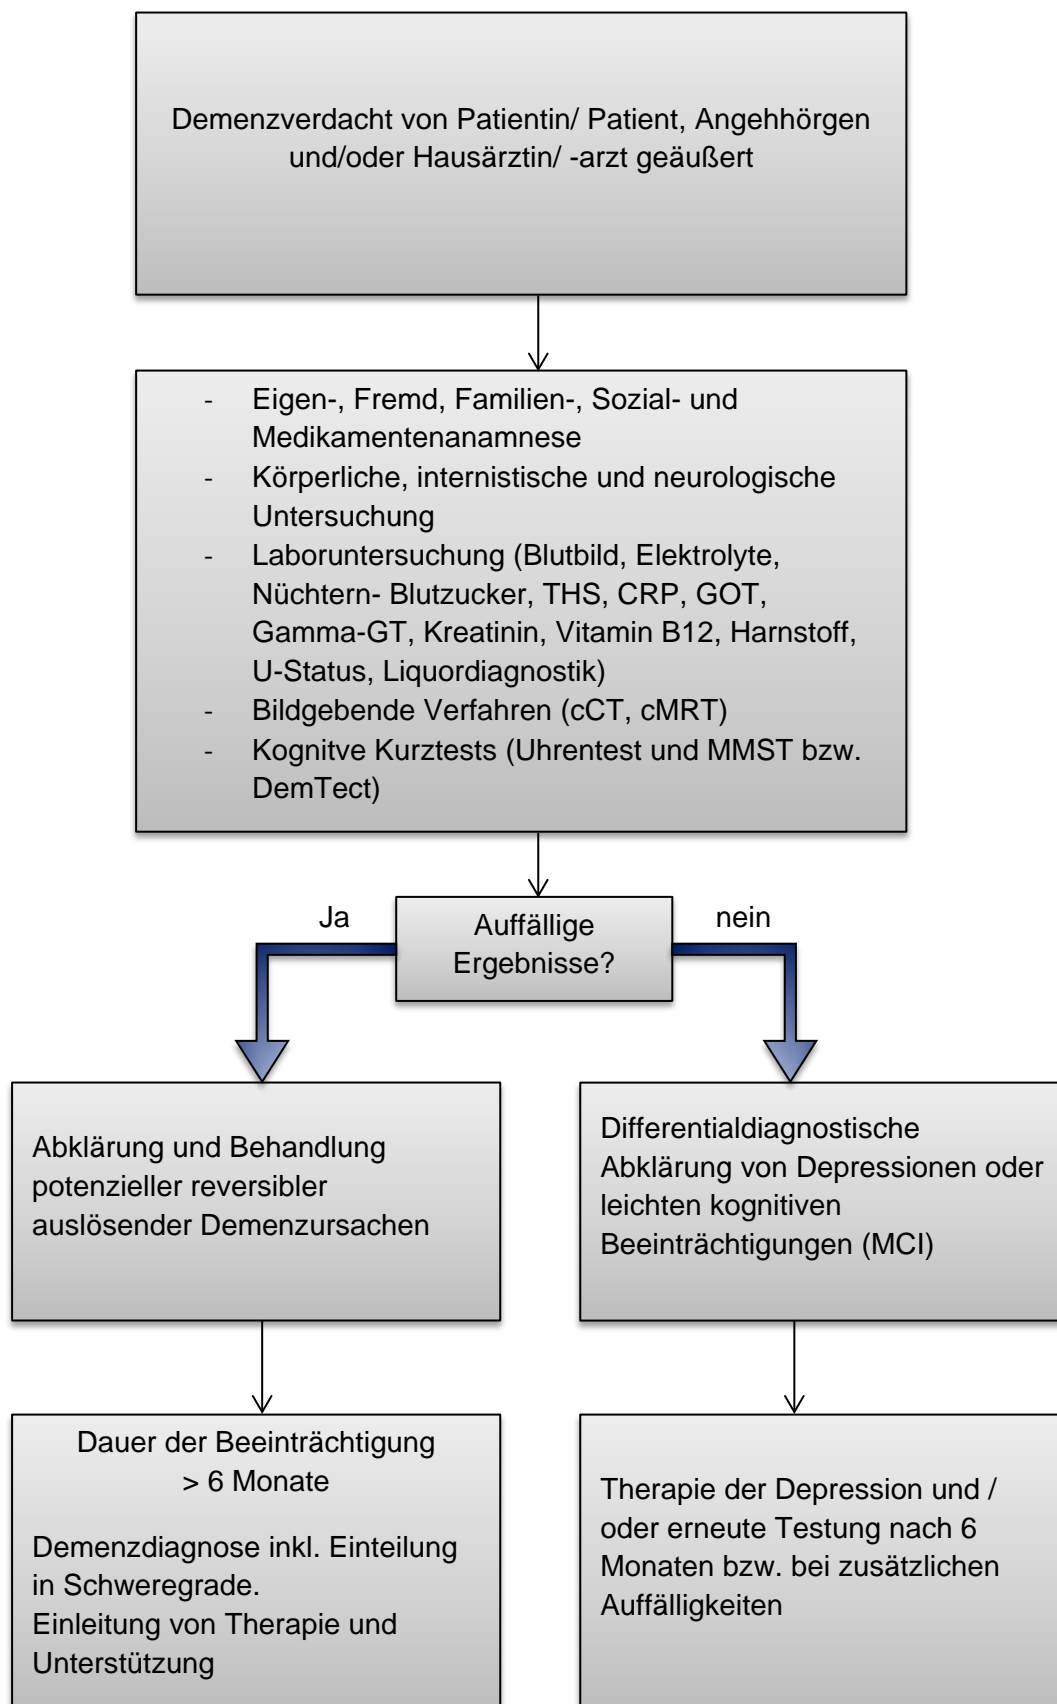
Demenzverdacht von Patientin/ Patient, Angehhörgen und/oder Hausärztin/ -arzt geäußert

- Eigen-, Fremd, Familien-, Sozial- und Medikamentenanamnese
- Körperliche, internistische und neurologische Untersuchung
- Laboruntersuchung (Blutbild, Elektrolyte, Nüchtern- Blutzucker, THS, CRP, GOT, Gamma-GT, Kreatinin, Vitamin B12, Harnstoff, U-Status, Liquordiagnostik)
- Bildgebende Verfahren (cCT, cMRT)
- Kognitve Kurztests (Uhrentest und MMST bzw. DemTect)

Ja

Auffällige Ergebnisse?

nein

Abklärung und Behandlung potenzieller reversibler auslösender Demenzursachen

Differentialdiagnostische Abklärung von Depressionen oder leichten kognitiven Beeinträchtigungen (MCI)

Dauer der Beeinträchtigung > 6 Monate

Demenzdiagnose inkl. Einteilung in Schweregrade.
Einleitung von Therapie und Unterstützung

Therapie der Depression und / oder erneute Testung nach 6 Monaten bzw. bei zusätzlichen Auffälligkeiten